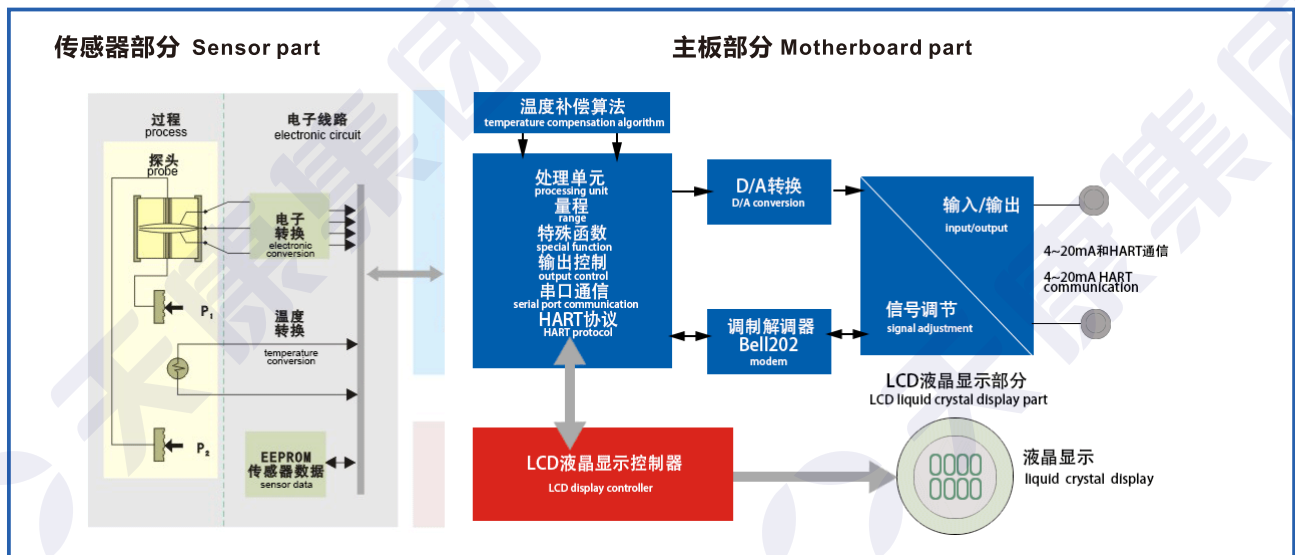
传感器部分 Sensor part

主板部分 Motherboard part

过程
process

电子线路
electronic circuit

探头
probe

电子
转换
electronic
conversion

$P_1$

温度
转换
temperature
conversion

$P_2$

EEPROM
传感器数据
sensor data

温度补偿算法
temperature compensation algorithm

处理单元
processing unit
量程
range
特殊函数
special function
输出控制
output control
串口通信
serial port communication
HART协议
HART protocol

D/A转换
D/A conversion

调制解调器
Bell202
modem

输入/输出
input/output

信号调节
signal adjustment

4~20mA和HART通信
4~20mA HART communication

LCD液晶显示部分
LCD liquid crystal display part

LCD液晶显示控制器
LCD display controller

液晶显示
liquid crystal display